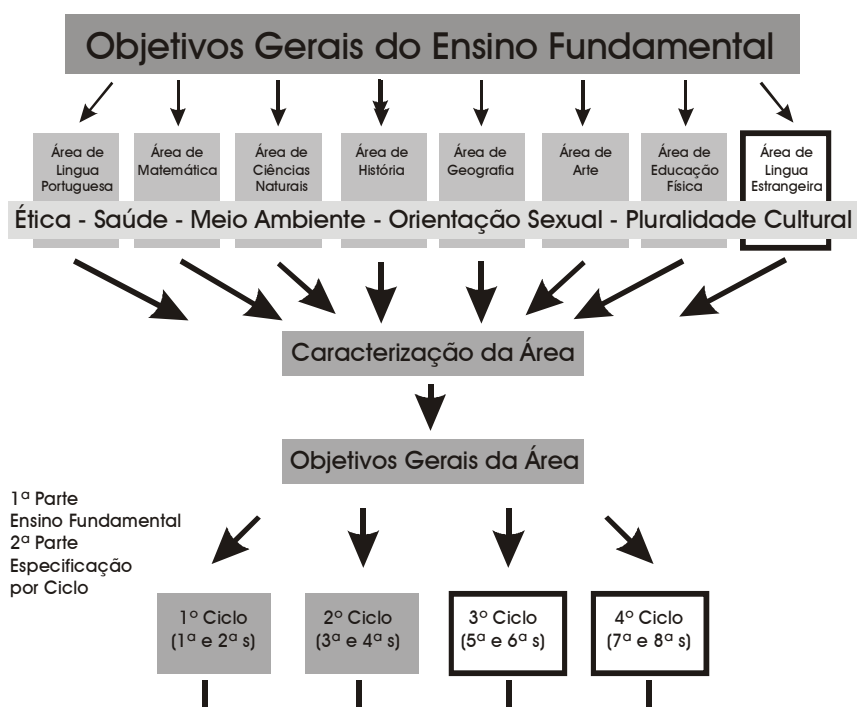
Objetivos Gerais do Ensino Fundamental

Área de Língua Portuguesa

Área de Matemática

Área de Ciências Naturais

Área de História

Área de Geografia

Área de Arte

Área de Educação Física

Área de Língua Estrangeira

Ética - Saúde - Meio Ambiente - Orientação Sexual - Pluralidade Cultural

Caracterização da Área

Objetivos Gerais da Área

1ª Parte
Ensino Fundamental
2ª Parte
Especificação por Ciclo

1º Ciclo (1ª e 2ª s)

2º Ciclo (3ª e 4ª s)

3º Ciclo (5ª e 6ª s)

4º Ciclo (7ª e 8ª s)